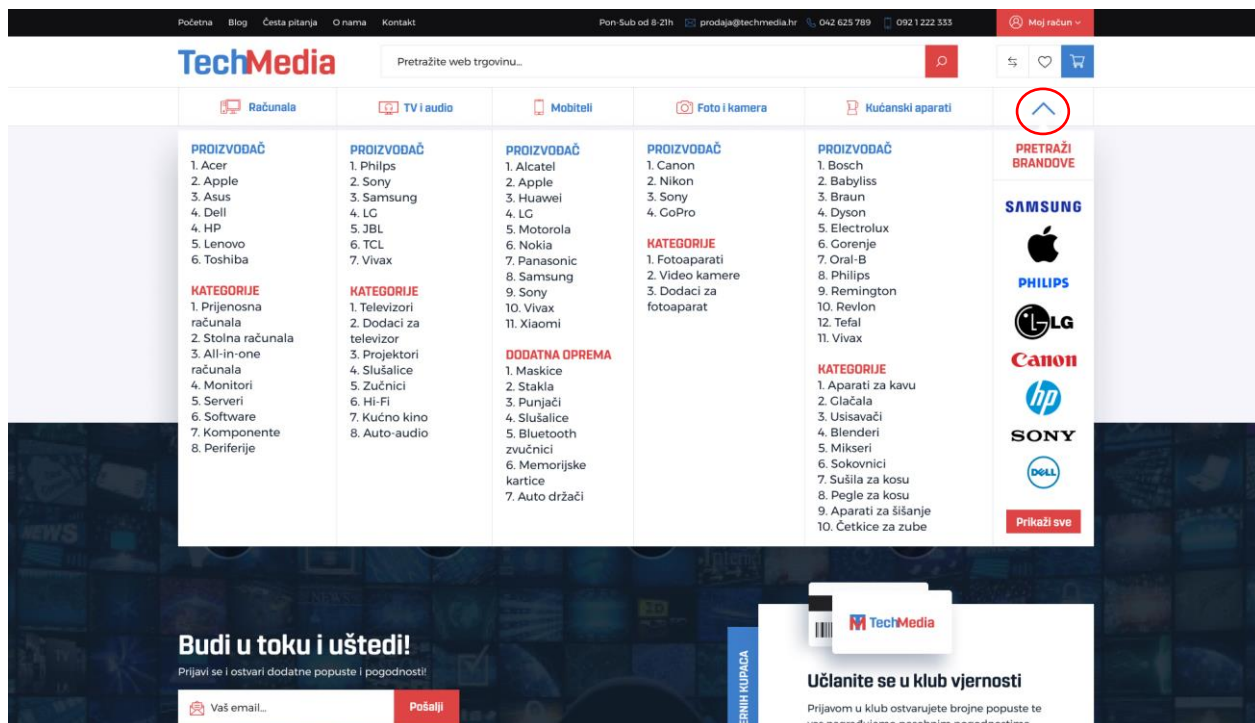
Početna Blog Česta pitanja O nama Kontakt

Pon-Sub od 8-21h prodaja@techmedia.hr 042 625 789 092 1 222 333 Moj račun

TechMedia

Pretražite web trgovinu...

Računala TV i audio Mobiteli Foto i kamera Kućanski aparati

PROIZVOĐAČ
1. Acer
2. Apple
3. Asus
4. Dell
4. HP
5. Lenovo
6. Toshiba

KATEGORIJE
1. Prijenosna računala
2. Stolna računala
3. All-in-one računala
4. Monitori
5. Serveri
6. Software
7. Komponente
8. Periferije

PROIZVOĐAČ
1. Philips
2. Sony
3. Samsung
4. LG
5. JBL
6. TCL
7. Vivax

KATEGORIJE
1. Televizori
2. Dodaci za televizor
3. Projektori
4. Slušalice
5. Zučnici
6. Hi-Fi
7. Kućno kino
8. Auto-audio

PROIZVOĐAČ
1. Alcatel
2. Apple
3. Huawei
4. LG
5. Motorola
6. Nokia
7. Panasonic
8. Samsung
9. Sony
10. Vivax
11. Xiaomi

DODATNA OPREMA
1. Maskice
2. Stakla
3. Punjači
4. Slušalice
5. Bluetooth zvučnici
6. Memorijske kartice
7. Auto držači

PROIZVOĐAČ
1. Canon
2. Nikon
3. Sony
4. GoPro

KATEGORIJE
1. Fotoaparati
2. Video kamere
3. Dodaci za fotoaparat

PROIZVOĐAČ
1. Bosch
2. Babyliss
3. Braun
4. Dyson
5. Electrolux
6. Gorenje
7. Oral-B
8. Philips
9. Remington
10. Revlon
12. Tefal
11. Vivax

KATEGORIJE
1. Aparati za kavu
2. Glačala
3. Usisavači
4. Blenderi
5. Mikseri
6. Sokovnici
7. Sušila za kosu
8. Pegle za kosu
9. Aparati za šišanje
10. Četkice za zube

PRETRAŽI BRANDOVE
SAMSUNG
PHILIPS
LG
Canon
hp
SONY
DELL
Prikaži sve

Budi u toku i uštedi!
Prijavi se i ostvari dodatne popuste i pogodnosti!
Vaš email... Pošalji

TechMedia
ERNIH KUPACA
Učlanite se u klub vjernosti
Prijavom u klub ostvarujete brojne popuste te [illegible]